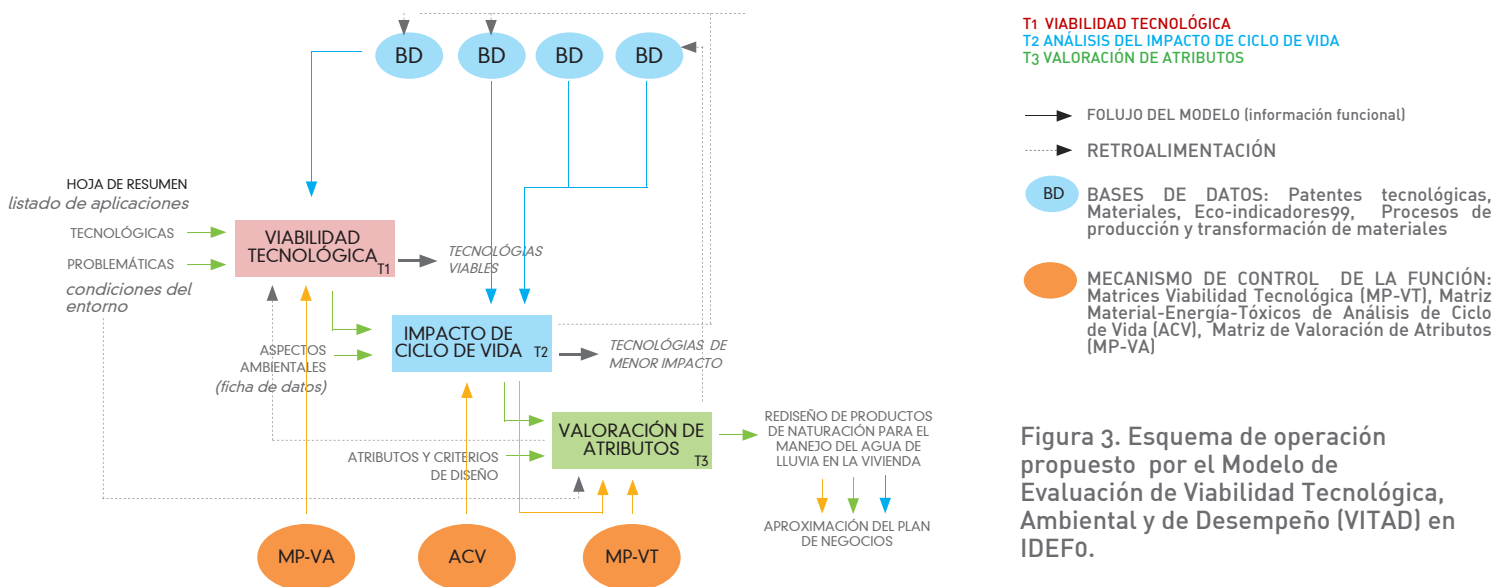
BD
BD
BD
BD

HOJA DE RESUMEN
listado de aplicaciones

TECNOLÓGICAS

PROBLEMÁTICAS

condiciones del entorno

VIABILIDAD TECNOLÓGICA T1

TECNOLÓGIAS VIABLES

IMPACTO DE CICLO DE VIDA T2

ASPECTOS AMBIENTALES
(ficha de datos)

TECNOLÓGIAS DE MENOR IMPACTO

VALORACIÓN DE ATRIBUTOS T3

ATRIBUTOS Y CRITERIOS DE DISEÑO

REDISEÑO DE PRODUCTOS DE NATURACIÓN PARA EL MANEJO DEL AGUA DE LLUVIA EN LA VIVIENDA

APROXIMACIÓN DEL PLAN DE NEGOCIOS

MP-VA
ACV
MP-VT

T1 VIABILIDAD TECNOLÓGICA
T2 ANÁLISIS DEL IMPACTO DE CICLO DE VIDA
T3 VALORACIÓN DE ATRIBUTOS

FOLUJO DEL MODELO (información funcional)

RETROALIMENTACIÓN

BD BASES DE DATOS: Patentes tecnológicas, Materiales, Eco-indicadores99, Procesos de producción y transformación de materiales

MECANISMO DE CONTROL DE LA FUNCIÓN: Matrices Viabilidad Tecnológica (MP-VT), Matriz Material-Energía-Tóxicos de Análisis de Ciclo de Vida (ACV), Matriz de Valoración de Atributos (MP-VA)

Figura 3. Esquema de operación propuesto por el Modelo de Evaluación de Viabilidad Tecnológica, Ambiental y de Desempeño (VITAD) en IDEF0.